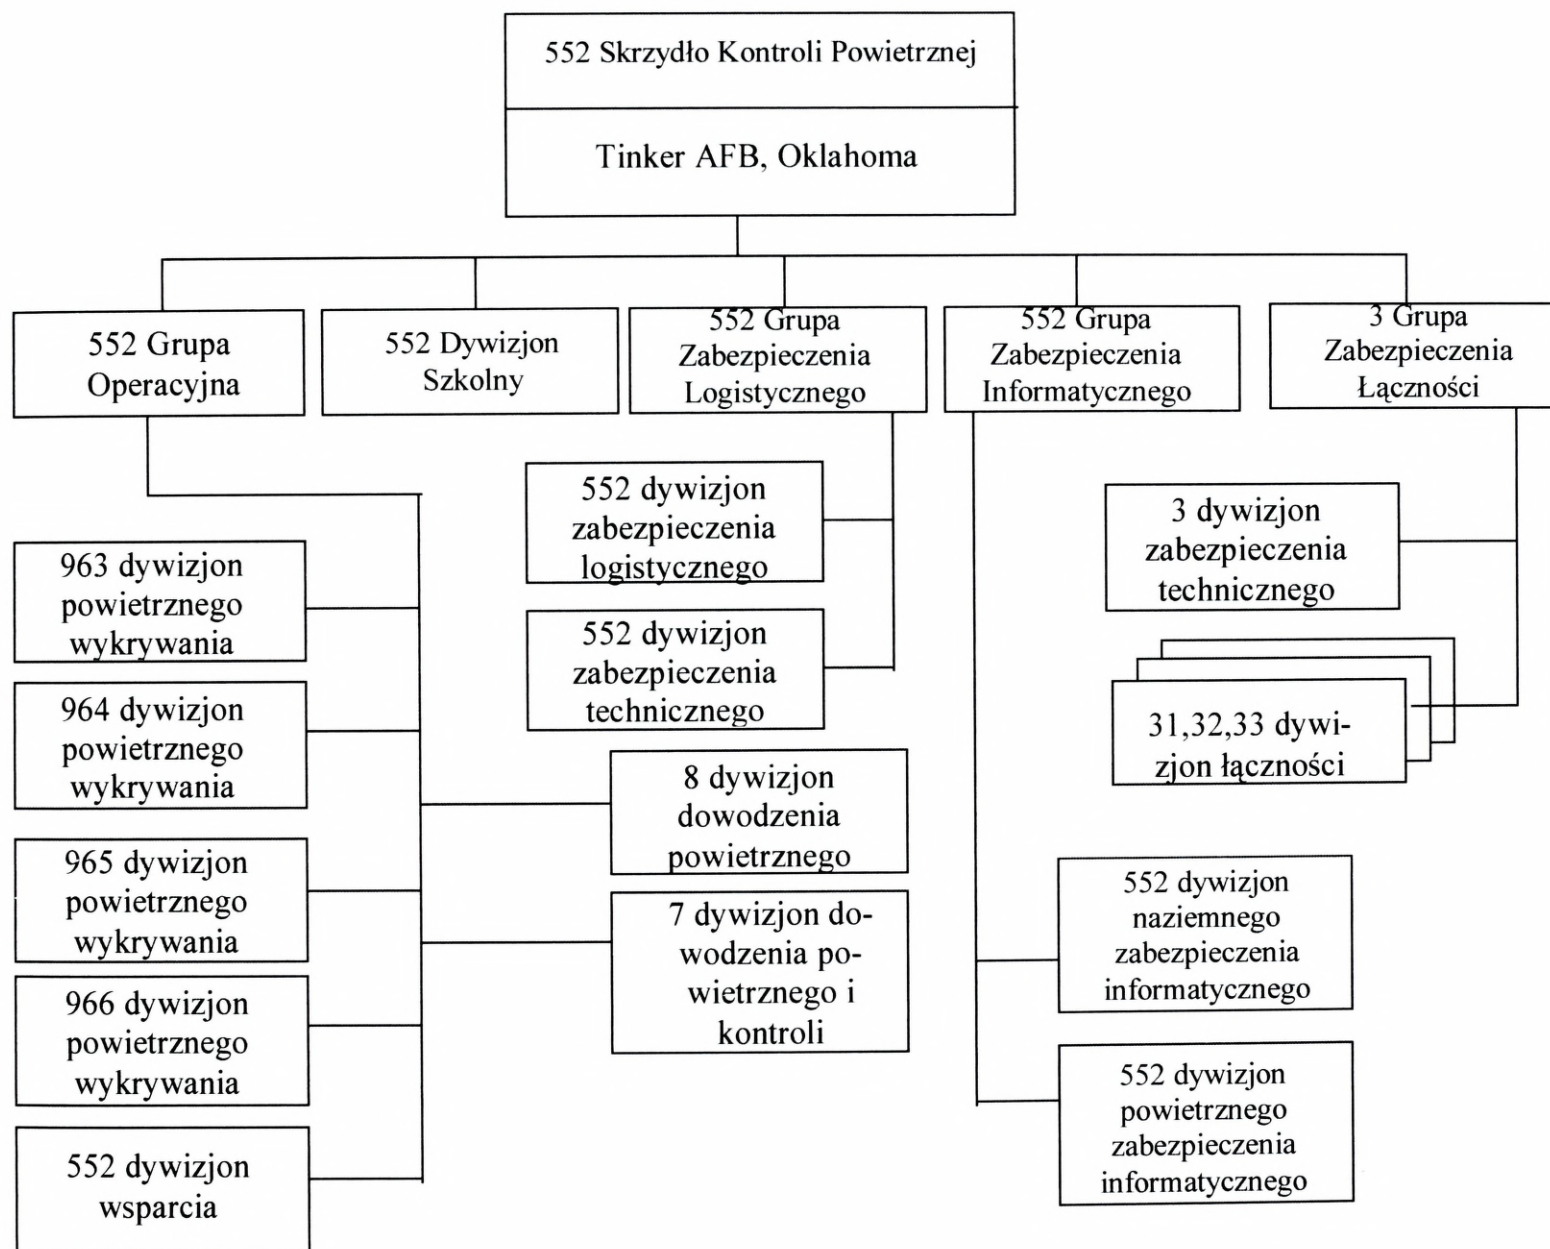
552 Skrzydło Kontroli Powietrznej

Tinker AFB, Oklahoma

552 Grupa Operacyjna

552 Dywizjon Szkolny

552 Grupa Zabezpieczenia Logistycznego

552 Grupa Zabezpieczenia Informatycznego

3 Grupa Zabezpieczenia Łączności

963 dywizjon powietrznego wykrywania

964 dywizjon powietrznego wykrywania

965 dywizjon powietrznego wykrywania

966 dywizjon powietrznego wykrywania

552 dywizjon wsparcia

552 dywizjon zabezpieczenia logistycznego

552 dywizjon zabezpieczenia technicznego

8 dywizjon dowodzenia powietrznego

7 dywizjon dowodzenia powietrznego i kontroli

3 dywizjon zabezpieczenia technicznego

31,32,33 dywizjon łączności

552 dywizjon naziemnego zabezpieczenia informatycznego

552 dywizjon powietrznego zabezpieczenia informatycznego